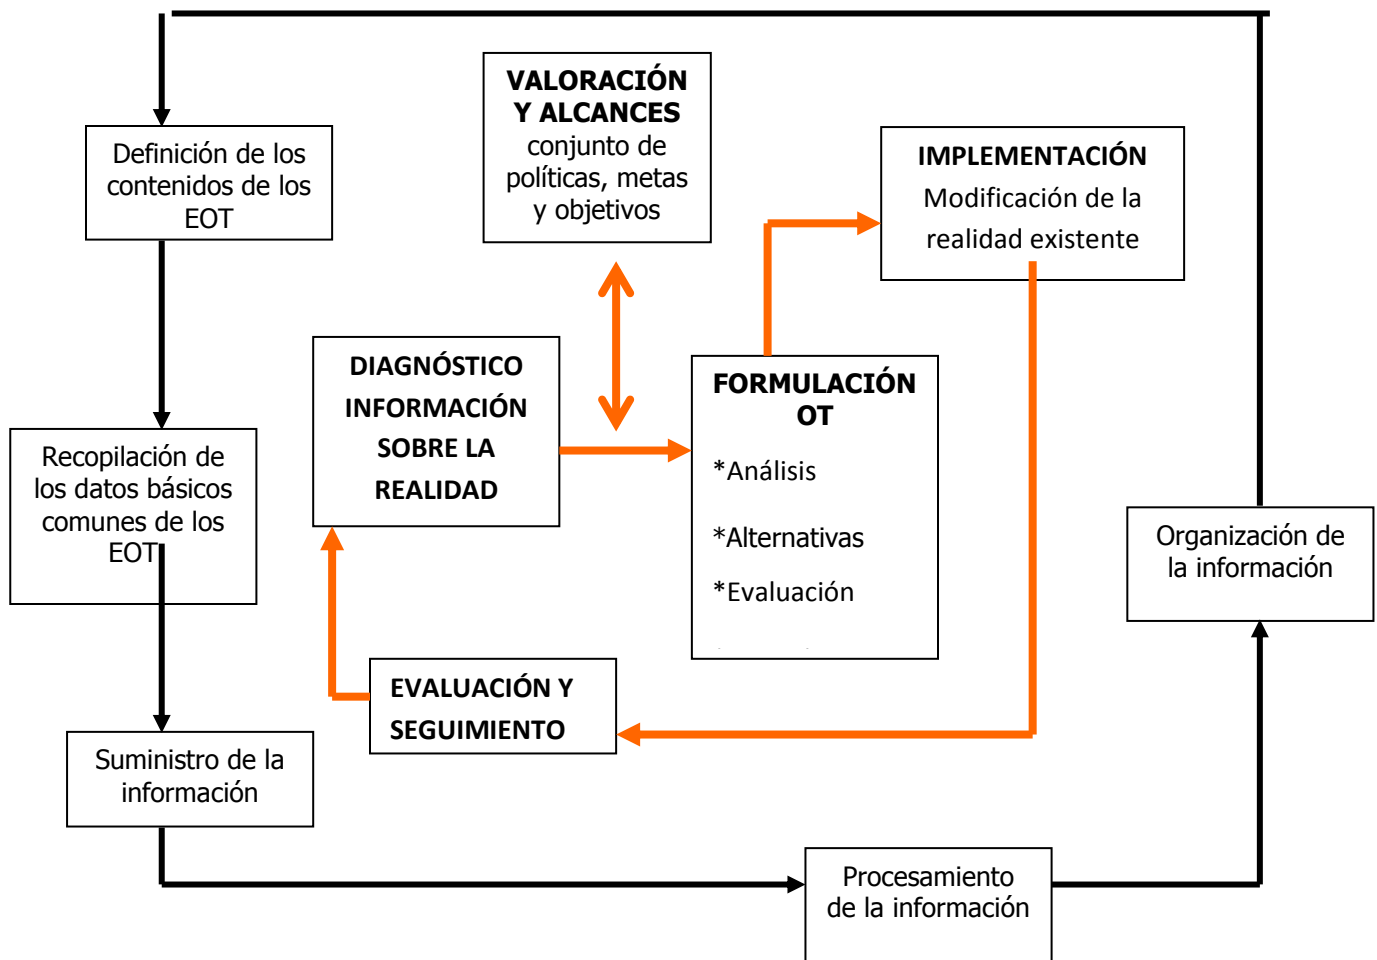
Definición de los contenidos de los EOT

VALORACIÓN Y ALCANCES
conjunto de políticas, metas y objetivos

IMPLEMENTACIÓN
Modificación de la realidad existente

DIAGNÓSTICO INFORMACIÓN SOBRE LA REALIDAD

FORMULACIÓN OT
*Análisis
*Alternativas
*Evaluación

Recopilación de los datos básicos comunes de los EOT

Organización de la información

EVALUACIÓN Y SEGUIMIENTO

Suministro de la información

Procesamiento de la información